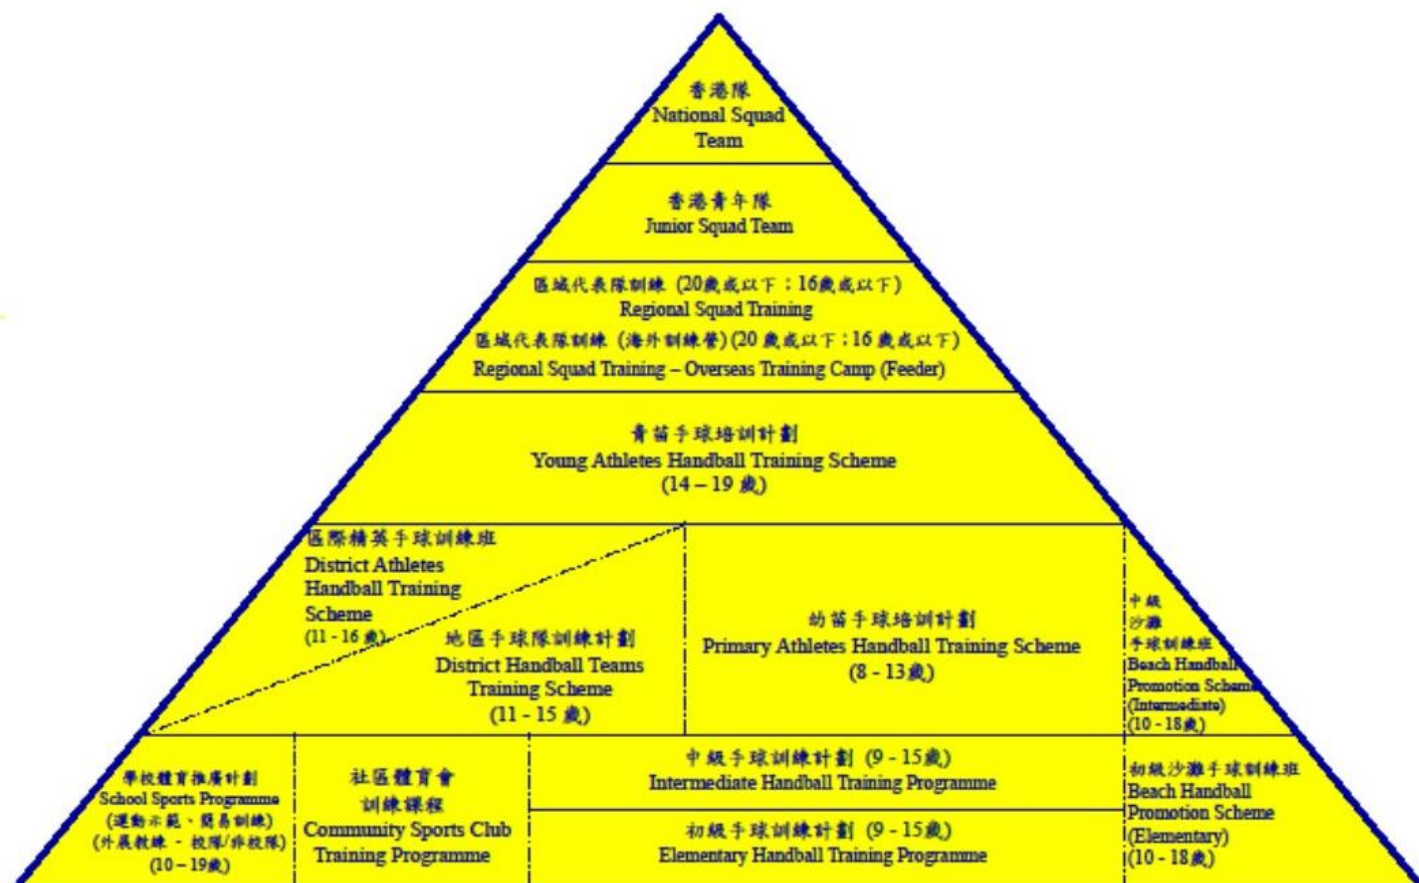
香港隊
National Squad Team

香港青年隊
Junior Squad Team

區域代表隊訓練 (20歲或以下；16歲或以下)
Regional Squad Training
區域代表隊訓練 (海外訓練營) (20歲或以下；16歲或以下)
Regional Squad Training – Overseas Training Camp (Feeder)

青苗手球培訓計劃
Young Athletes Handball Training Scheme
(14 – 19歲)

區際精英手球訓練班
District Athletes Handball Training Scheme
(11 - 16歲)

地區手球隊訓練計劃
District Handball Teams Training Scheme
(11 - 15歲)

幼苗手球培訓計劃
Primary Athletes Handball Training Scheme
(8 - 13歲)

中級沙灘手球訓練班
Beach Handball Promotion Scheme (Intermediate)
(10 - 18歲)

學校體育推廣計劃
School Sports Programme
(運動示範、簡易訓練)
(外展教練 - 校隊/非校隊)
(10 – 19歲)

社區體育會訓練課程
Community Sports Club Training Programme

中級手球訓練計劃 (9 - 15歲)
Intermediate Handball Training Programme

初級手球訓練計劃 (9 - 15歲)
Elementary Handball Training Programme

初級沙灘手球訓練班
Beach Handball Promotion Scheme (Elementary)
(10 - 18歲)